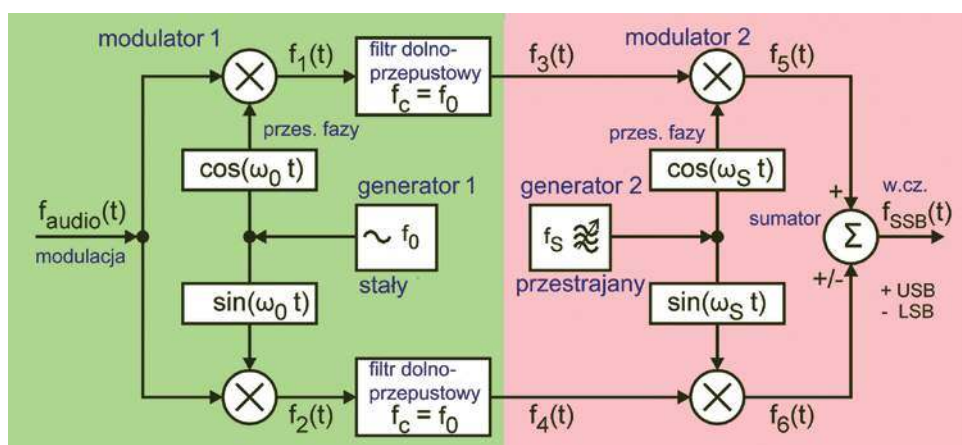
modulator 1

$f_1(t)$

filtr dolnoprzepustowy
$f_c = f_0$

$f_3(t)$

modulator 2

$f_5(t)$

przes. fazy

przes. fazy

$\cos(\omega_0 t)$

$\cos(\omega_S t)$

generator 1

generator 2

$f_{audio}(t)$

modulacja

$f_0$

stały

$f_S$

przestrajany

sumator

+

w.cz.
$f_{SSB}(t)$

$\Sigma$

+/-

$\sin(\omega_0 t)$

$\sin(\omega_S t)$

+ USB
- LSB

filtr dolnoprzepustowy
$f_c = f_0$

$f_2(t)$

$f_4(t)$

$f_6(t)$